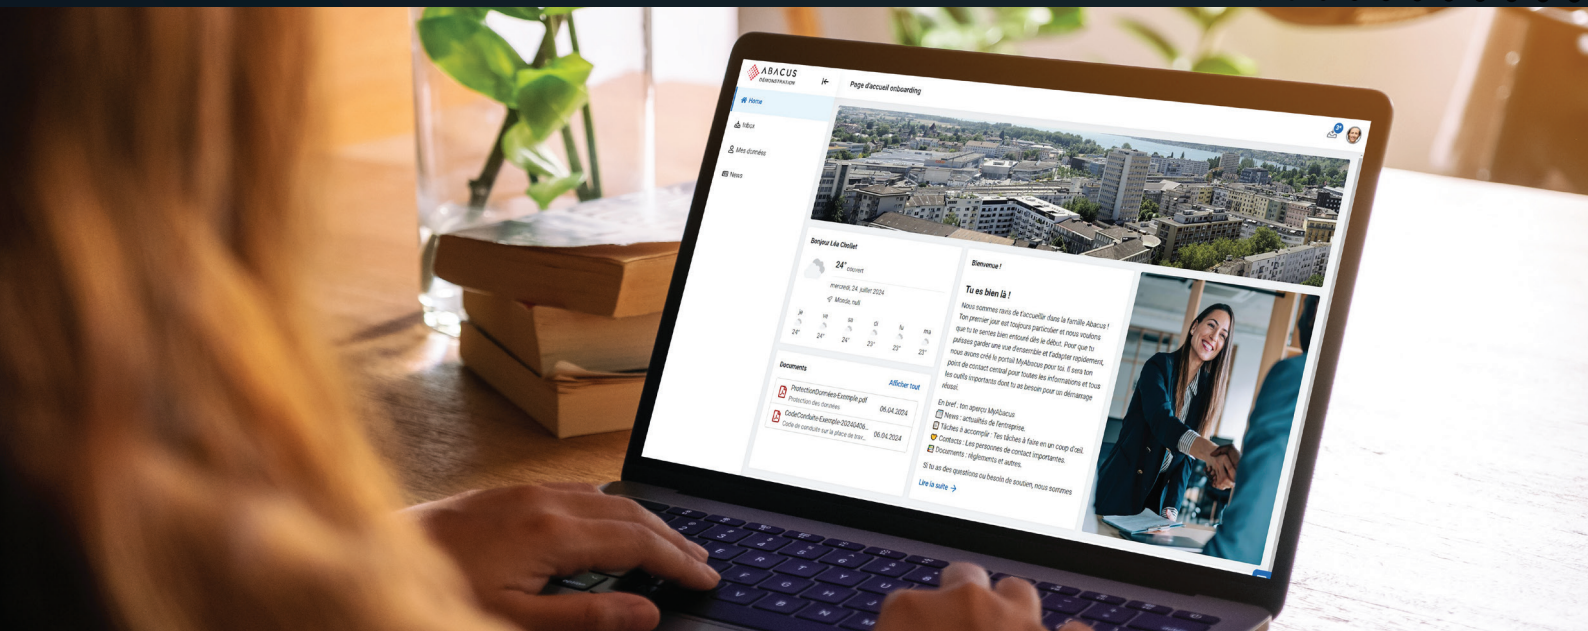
ABACUS
DÉMONSTRATION

Home
Inbox
Mes données
News

Page d'accueil onboarding

Bonjour Léa Chollet

24° couvert
mercredi, 24. juillet 2024
Morat, null

je 24°
ve 24°
sa 24°
di 23°
lu 23°
ma 23°

Documents
Afficher tout
ProtectionDonnées-Exemple.pdf
Protection des données
06.04.2024
CodeConduite-Exemple-20240406...
Code de conduite sur la place de trav...
06.04.2024

Bienvenue !

Tu es bien là !

Nous sommes ravis de t'accueillir dans la famille Abacus ! Ton premier jour est toujours particulier et nous voulons que tu te sentes bien entouré dès le début. Pour que tu puisses garder une vue d'ensemble et t'adapter rapidement, nous avons créé le portail MyAbacus pour toi. Il sera ton point de contact central pour toutes les informations et tous les outils importants dont tu as besoin pour un démarrage réussi.

En bref : ton aperçu MyAbacus
News : actualités de l'entreprise.
Tâches à accomplir : Tes tâches à faire en un coup d'œil.
Contacts : Les personnes de contact importantes.
Documents : règlements et autres.

Si tu as des questions ou besoin de soutien, nous sommes

Lire la suite →